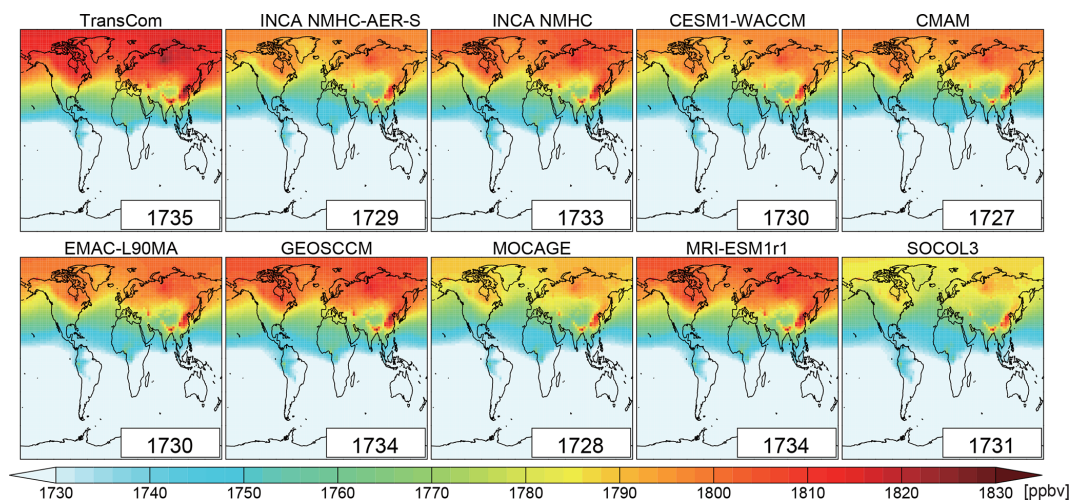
TransCom
1735

INCA NMHC-AER-S
1729

INCA NMHC
1733

CESM1-WACCM
1730

CMAM
1727

EMAC-L90MA
1730

GEOSCCM
1734

MOCAGE
1728

MRI-ESM1r1
1734

SOCOL3
1731

1730 1740 1750 1760 1770 1780 1790 1800 1810 1820 1830 [ppbv]